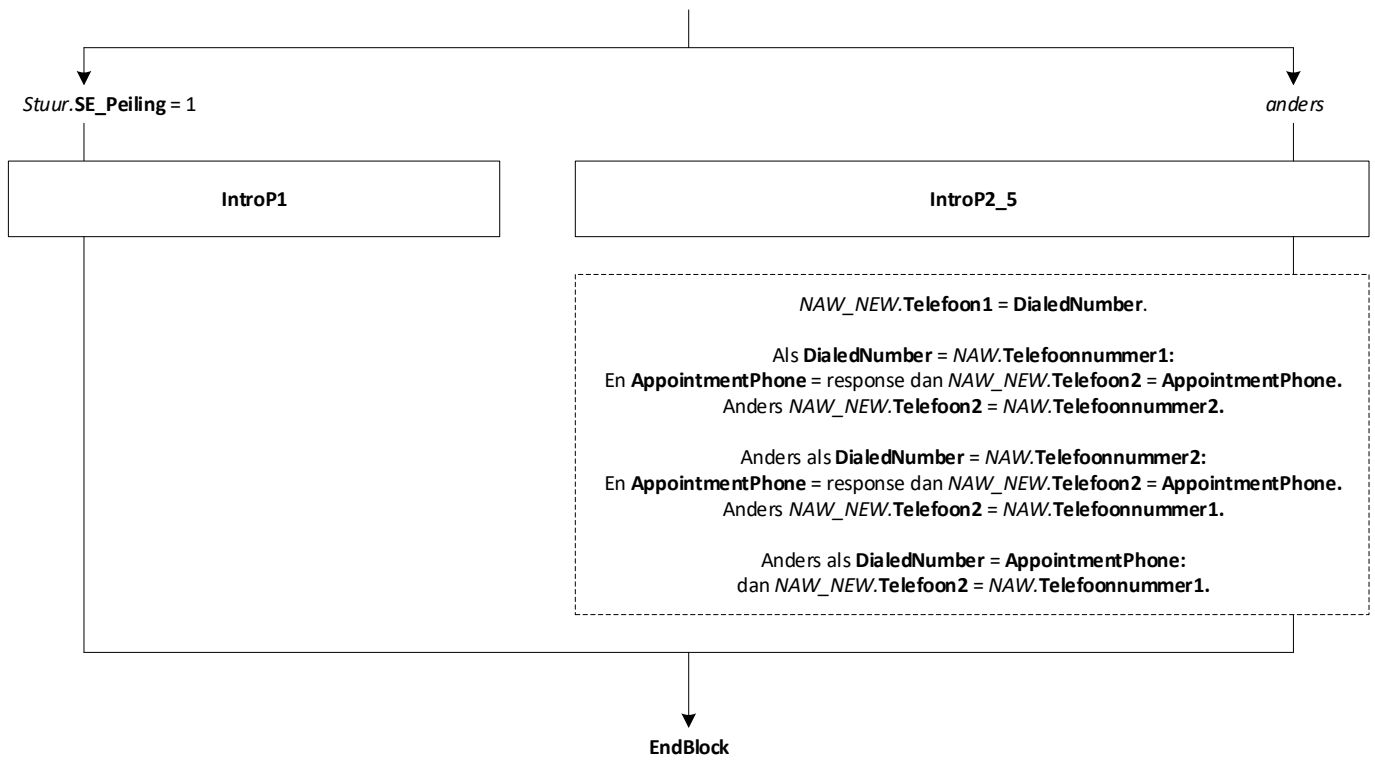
Stuur.SE_Peiling = 1

anders

IntroP1

IntroP2_5

NAW_NEW.Telefoon1 = DialedNumber.

Als DialedNumber = NAW.Telefoonnummer1:
En AppointmentPhone = response dan NAW_NEW.Telefoon2 = AppointmentPhone.
Anders NAW_NEW.Telefoon2 = NAW.Telefoonnummer2.

Anders als DialedNumber = NAW.Telefoonnummer2:
En AppointmentPhone = response dan NAW_NEW.Telefoon2 = AppointmentPhone.
Anders NAW_NEW.Telefoon2 = NAW.Telefoonnummer1.

Anders als DialedNumber = AppointmentPhone:
dan NAW_NEW.Telefoon2 = NAW.Telefoonnummer1.

EndBlock